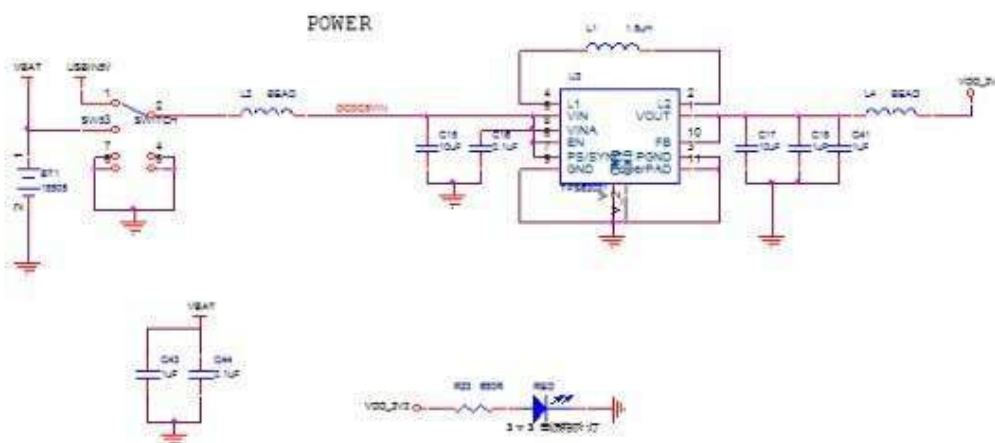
POWER

VBAT
USBIN5V
1
2
SW53
SWITCH
7
8
4
6
BT1
18650
L2 BEAD
DCDCBVIN
L1 1.5uH
U3
4
5
6
8
L1
VIN
VINA
EN
PS/SYNC
GND
L2
VOUT
FB
PGND
PowerPAD
2
1
10
3
11
C15
10uF
C16
0.1uF
TPS630
L4 BEAD
VDD_3V
C17
10uF
C18
1uF
C41
1uF
VBAT
C43
1uF
C44
0.1uF
R23 680R
RED
VDD_3V3
3 × 3 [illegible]